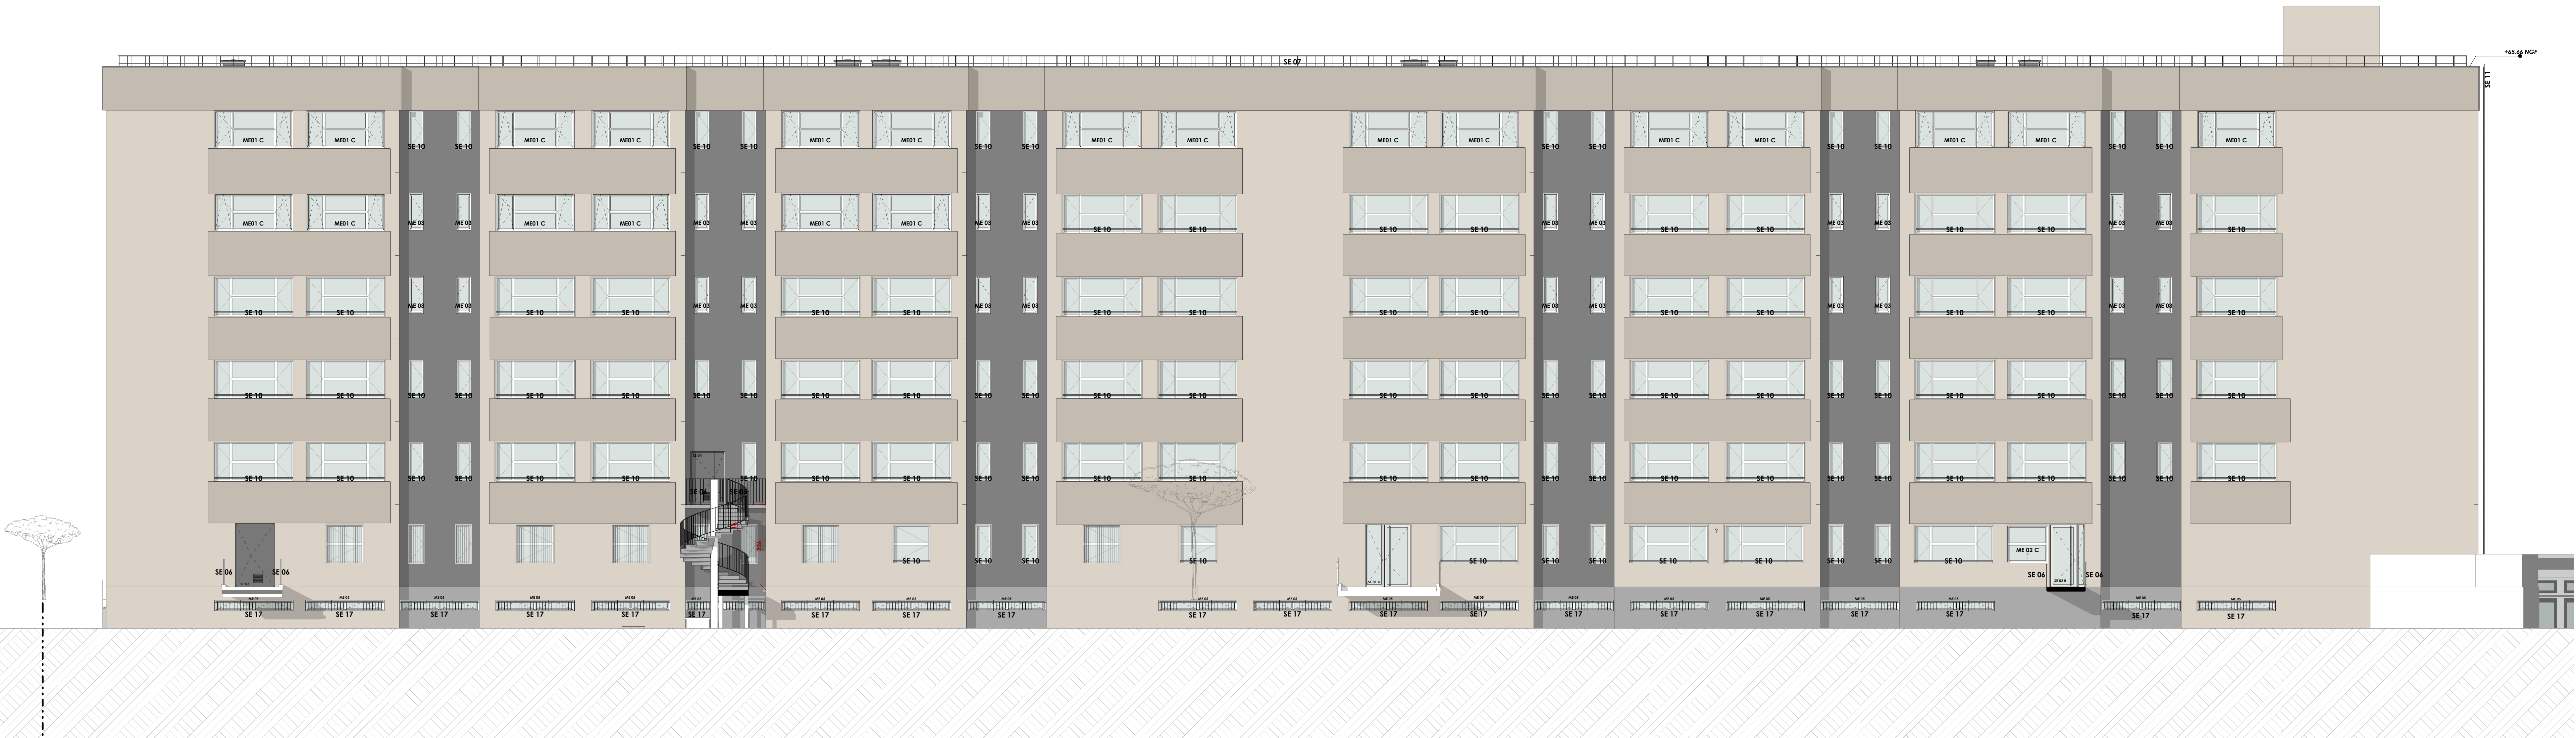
+65.66 NGF
SE 07
SE 11

ME01 C ME01 C SE 10 SE 10 ME01 C ME01 C SE 10 SE 10 ME01 C ME01 C SE 10 SE 10 ME01 C ME01 C ME01 C ME01 C ME01 C ME01 C ME01 C ME01 C SE 10 SE 10 ME01 C

ME01 C ME01 C ME 03 ME 03 ME01 C ME01 C ME 03 ME 03 ME01 C ME01 C ME 03 ME 03 SE 10 SE 10 SE 10 SE 10 ME 03 ME 03 SE 10 SE 10 ME 03 ME 03 SE 10 SE 10 ME 03 ME 03 SE 10

SE 10 SE 10 ME 03 ME 03 SE 10 SE 10 ME 03 ME 03 SE 10 SE 10 ME 03 ME 03 SE 10 SE 10 SE 10 SE 10 ME 03 ME 03 SE 10 SE 10 ME 03 ME 03 SE 10 SE 10 ME 03 ME 03 SE 10

SE 10 SE 10 SE 10 SE 10 SE 10 SE 10 SE 10 SE 10 SE 10 SE 10 SE 10 SE 10 SE 10 SE 10 SE 10 SE 10 SE 10 SE 10 SE 10 SE 10 SE 10 SE 10 SE 10 SE 10 SE 10 SE 10 SE 10

SE 10 SE 10 SE 10 SE 10 SE 10 SE 10 SE 10 SE 10 SE 10 SE 10 SE 10 SE 10 SE 10 SE 10 SE 10 SE 10 SE 10 SE 10 SE 10 SE 10 SE 10 SE 10 SE 10 SE 10 SE 10 SE 10 SE 10

SE 06 SE 06 SE 10 SE 10 SE 10 SE 10 SE 10 SE 10 SE 10 SE 10 SE 10 SE 10 SE 10 SE 10 SE 10 ME 02 C SE 06 SE 06 SE 10

SE 17 SE 17 SE 17 SE 17 SE 17 SE 17 SE 17 SE 17 SE 17 SE 17 SE 17 SE 17 SE 17 SE 17 SE 17 SE 17 SE 17 SE 17 SE 17 SE 17 SE 17